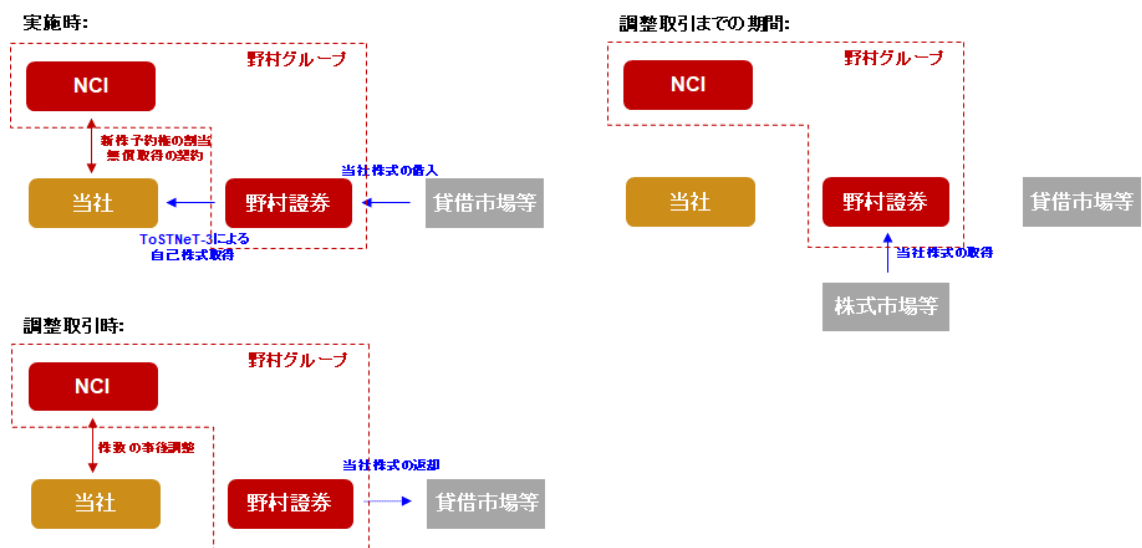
実施時:

野村グループ

NCI

新株予約権の割当
無償取得の契約

当社

野村證券

当社株式の借入

貸借市場等

ToSTNeT-3による
自己株式取得

調整取引までの期間:

野村グループ

NCI

当社

野村證券

貸借市場等

当社株式の取得

株式市場等

調整取引時:

野村グループ

NCI

株数の事後調整

当社

野村證券

当社株式の返却

貸借市場等